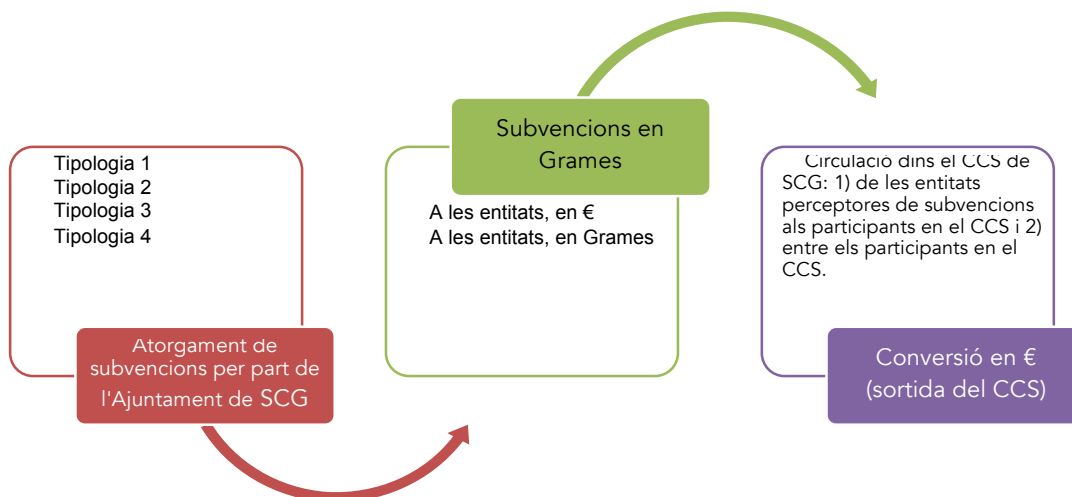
Tipologia 1
Tipologia 2
Tipologia 3
Tipologia 4

Atorgament de subvencions per part de l'Ajuntament de SCG

Subvencions en Grames

A les entitats, en €
A les entitats, en Grames

Circulació dins el CCS de SCG: 1) de les entitats perceptores de subvencions als participants en el CCS i 2) entre els participants en el CCS.

Conversió en € (sortida del CCS)